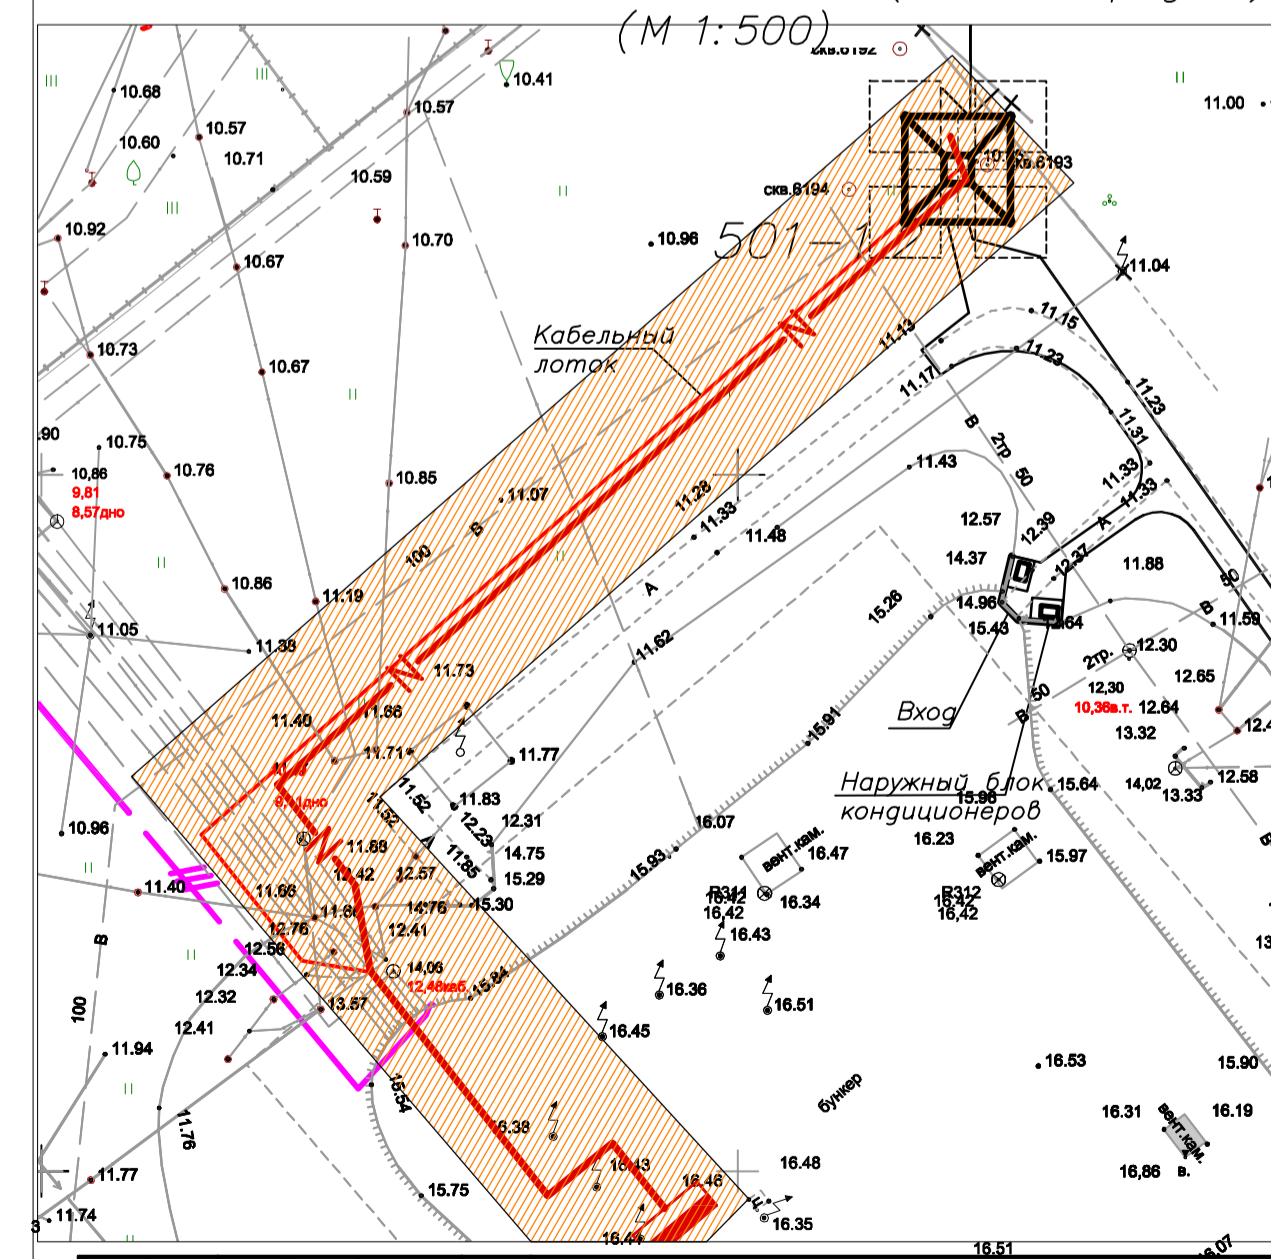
(М 1:500)

скв.6192
10.41
10.68
10.57
10.57
10.60
10.71
10.59
10.92
10.70
10.67
10.73
10.67
.90
10.75
10,86
9,81
8,57дно
10.76
10.85
10.86
11.05
11.19
11.38
11.40
10.96
11.40
12.56
12.34
12.32
12.41
11.94
11.76
11.77
11.74
11.00
10.7
скв.6193
скв.6194
10.96
501-1
11.04
Кабельный лоток
11.15
11.13
11.17
11.23
11.23
11.31
11.33
11.33
11.43
11.28
11.07
11.33
11.48
12.57
12.39
14.37
12.37
11.88
15.26
14.96
15.43
12.64
11.59
12.30
2тр.
12.65
12,30
10,36в.т.
12.64
13.32
12.4
12.58
14,02
13.33
Вход
Наружный блок кондиционеров
15.64
15.98
16.23
15.97
вент.кам.
вент.кам.
16.47
R311
16.42
16,42
16.34
R312
16.42
16,42
16.43
16.36
16.51
16.45
бункер
16.53
15.90
16.31
16.19
вент.кам.
16,86
в.
13
16.48
16.35
16.51
16.07
11.62
15.91
11.73
11.66
11.71
11.77
9.41дно
11.83
11.52
11.52
12.23
12.31
11.85
14.75
15.29
11.68
12.42
12.57
11.66
11.60
14.76
15.30
12.76
12.41
14,06
12.48каб
15.84
13.57
16.07
15.93
16.54
16.38
16.43
16.46
15.75
16.41
100
100
В
В
А
А
2тр
50
50